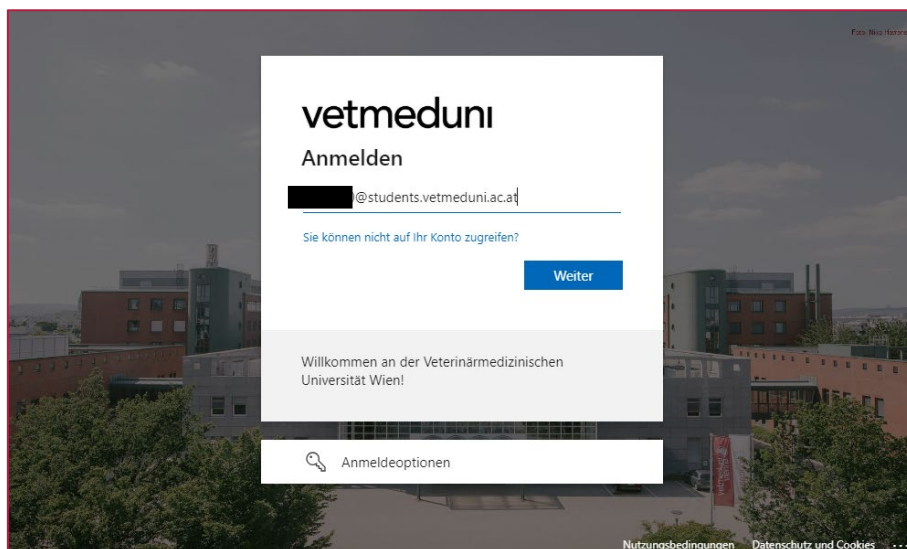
Foto: Nia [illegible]

vetmeduni

Anmelden

@students.vetmeduni.ac.at

Sie können nicht auf Ihr Konto zugreifen?

Weiter

Willkommen an der Veterinärmedizinischen Universität Wien!

Anmeldeoptionen

Nutzungsbedingungen Datenschutz und Cookies ...